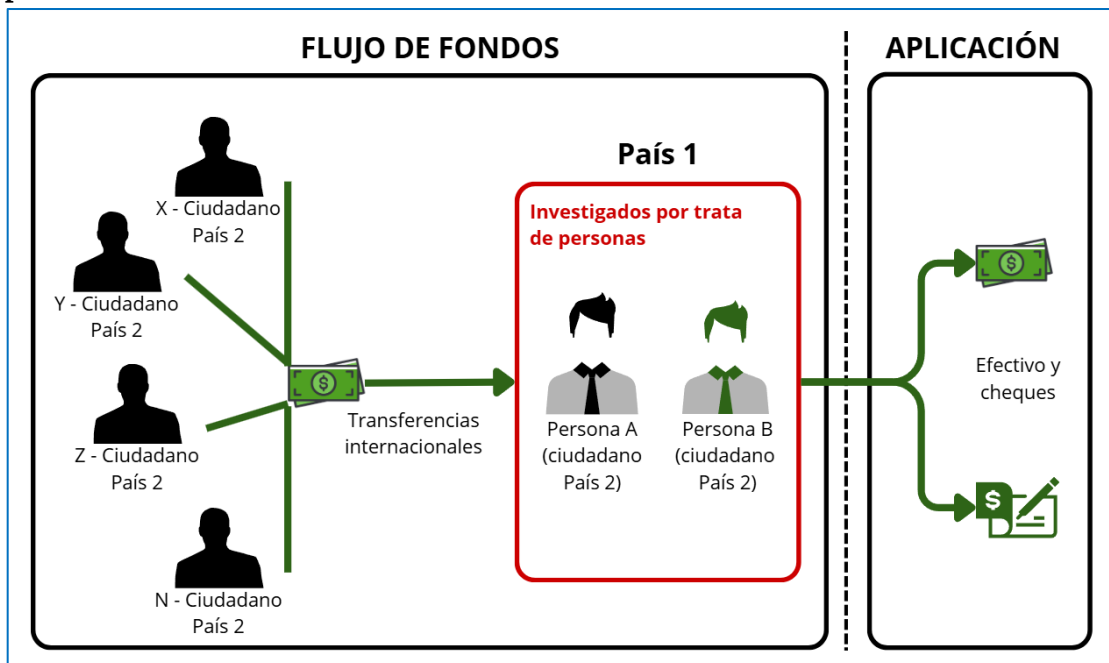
FLUJO DE FONDOS

APLICACIÓN

X - Ciudadano País 2

Y - Ciudadano País 2

Z - Ciudadano País 2

N - Ciudadano País 2

Transferencias internacionales

País 1

Investigados por trata de personas

Persona A (ciudadano País 2)

Persona B (ciudadano País 2)

Efectivo y cheques